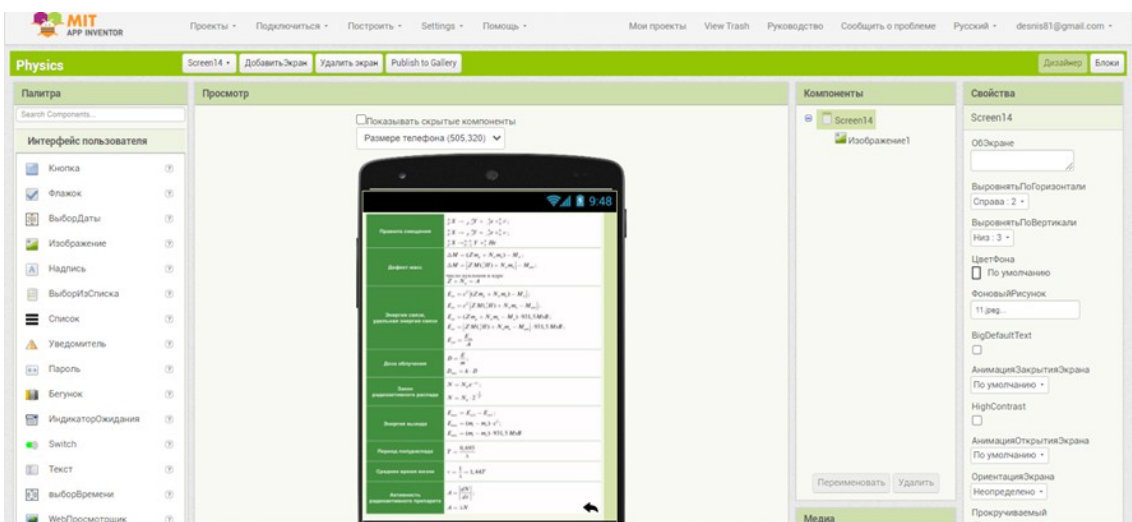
MIT APP INVENTOR

Проекты • Подключиться • Построить • Settings • Помощь •

Мои проекты View Trash Руководство Сообщить о проблеме Русский • desnis81@gmail.com •

Physics

Screen14 • ДобавитьЭкран Удалить экран Publish to Gallery

Дизайнер Блоки

Палитра

Search Components...

Интерфейс пользователя

Кнопка
Флажок
ВыборДаты
Изображение
Надпись
ВыборИзСписка
Список
Уведомитель
Пароль
Бегунок
ИндикаторОжидания
Switch
Текст
выборВремени
WebПросмотрщик

Просмотр

Показывать скрытые компоненты

Размере телефона (505,320)

9:48

| Правила смещения | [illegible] |
|---|---|
| Дефект масс | $\Delta M = (Zm_p + N_n m_n) - M_я$; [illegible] |
| Энергия связи, удельная энергия связи | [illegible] |
| Доза облучения | $D = \frac{E}{m}$; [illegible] |
| Закон радиоактивного распада | $N = N_0 e^{-\lambda t}$; $N = N_0 \cdot 2^{-\frac{t}{T}}$ |
| Энергия выхода | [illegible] |
| Период полураспада | $T = \frac{0,693}{\lambda}$ |
| Среднее время жизни | $\tau = \frac{1}{\lambda} = 1,44T$ |
| Активность радиоактивного препарата | $A = \left|\frac{dN}{dt}\right|$; $A = \lambda N$ |

Компоненты

Screen14
Изображение1

Переименовать Удалить

Медиа

Свойства

Screen14

ОбЭкране

ВыровнятьПоГоризонтали
Справа : 2 •

ВыровнятьПоВертикали
Низ : 3 •

ЦветФона
По умолчанию

ФоновыйРисунок
11.jpeg...

BigDefaultText

АнимацияЗакрытияЭкрана
По умолчанию •

HighContrast

АнимацияОткрытияЭкрана
По умолчанию •

ОриентацияЭкрана
Неопределено •

Прокручиваемый